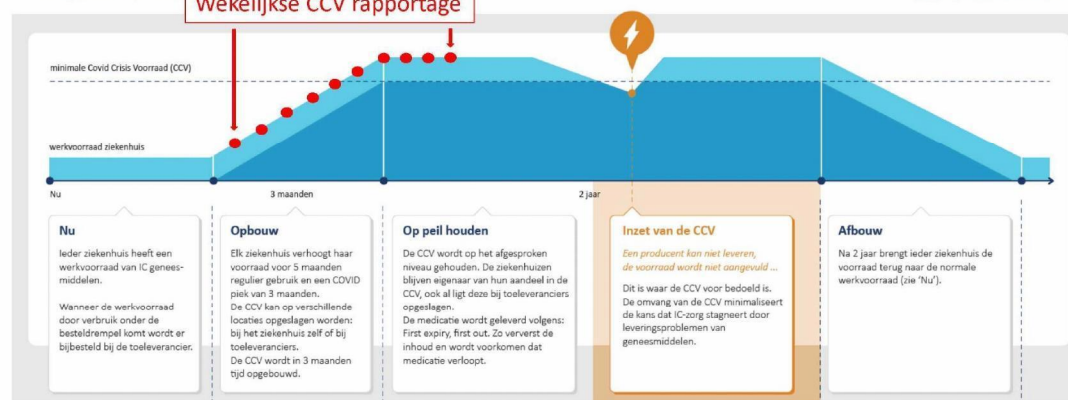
Wekelijkse CCV rapportage

minimale Covid Crisis Voorraad (CCV)

werkvoorraad ziekenhuis

Nu

3 maanden

2 jaar

Nu

Ieder ziekenhuis heeft een werkvoorraad van IC geneesmiddelen.

Wanneer de werkvoorraad door verbruik onder de besteldrempel komt wordt er bijbesteld bij de toeleverancier.

Opbouw

Elk ziekenhuis verhoogt haar voorraad voor 5 maanden regulier gebruik en een COVID piek van 3 maanden.
De CCV kan op verschillende locaties opgeslagen worden: bij het ziekenhuis zelf of bij toeleveranciers.
De CCV wordt in 3 maanden tijd opgebouwd.

Op peil houden

De CCV wordt op het afgesproken niveau gehouden. De ziekenhuizen blijven eigenaar van hun aandeel in de CCV, ook al ligt deze bij toeleveranciers opgeslagen.
De medicatie wordt geleverd volgens: First expiry, first out. Zo ververst de inhoud en wordt voorkomen dat medicatie verloopt.

Inzet van de CCV

Een producent kan niet leveren, de voorraad wordt niet aangevuld ...

Dit is waar de CCV voor bedoeld is. De omvang van de CCV minimaliseert de kans dat IC-zorg stagneert door leveringsproblemen van geneesmiddelen.

Afbouw

Na 2 jaar brengt ieder ziekenhuis de voorraad terug naar de normale werkvoorraad (zie 'Nu').